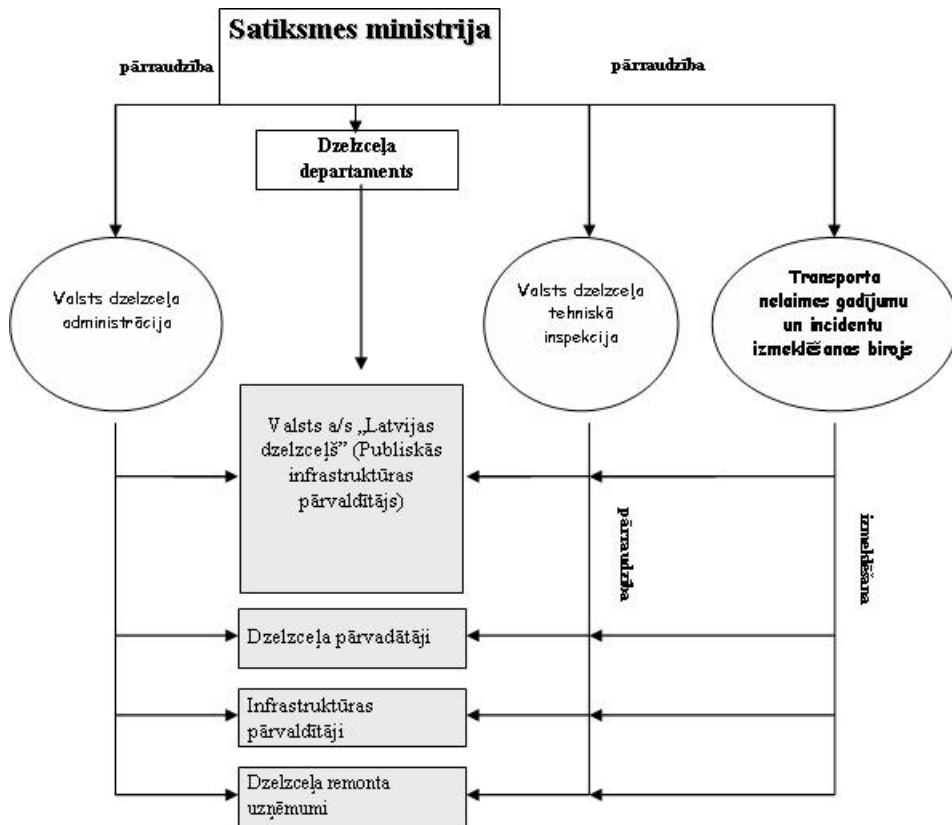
Satiksmes ministrija

pārraudzība

pārraudzība

Dzelzceļa departaments

Valsts dzelzceļa administrācija

Valsts dzelzceļa tehniskā inspekcija

Transporta nelaimes gadījumu un incidentu izmeklēšanas birojs

Valsts a/s „Latvijas dzelzceļš" (Publiskās infrastruktūras pārvaldītājs)

pārraudzība

izmeklēšana

Dzelzceļa pārvadātāji

Infrastruktūras pārvaldītāji

Dzelzceļa remonta uzņēmumi